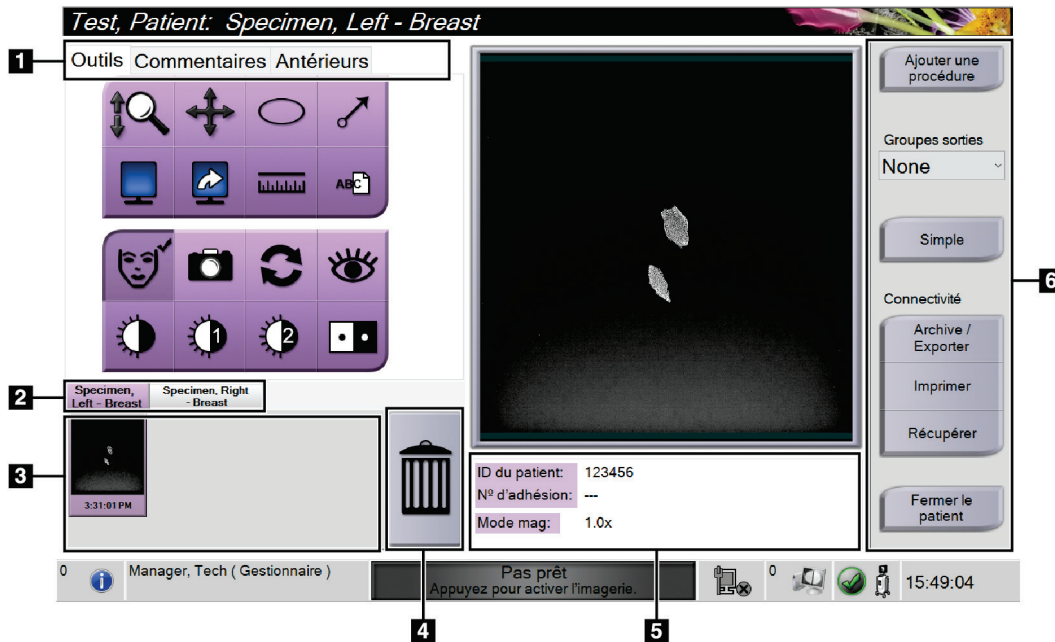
Test, Patient: Specimen, Left - Breast

1

Outils Commentaires Antérieurs

ABC

2

Specimen, Left - Breast

Specimen, Right - Breast

3

3:31:01 PM

4

ID du patient: 123456
Nº d'adhésion: ---
Mode mag: 1.0x

5

Ajouter une procédure

Groupes sorties

None

Simple

Connectivité

Archive / Exporter

Imprimer

Récupérer

Fermer le patient

6

0

Manager, Tech ( Gestionnaire )

Pas prêt
Appuyez pour activer l'imagerie.

0

15:49:04